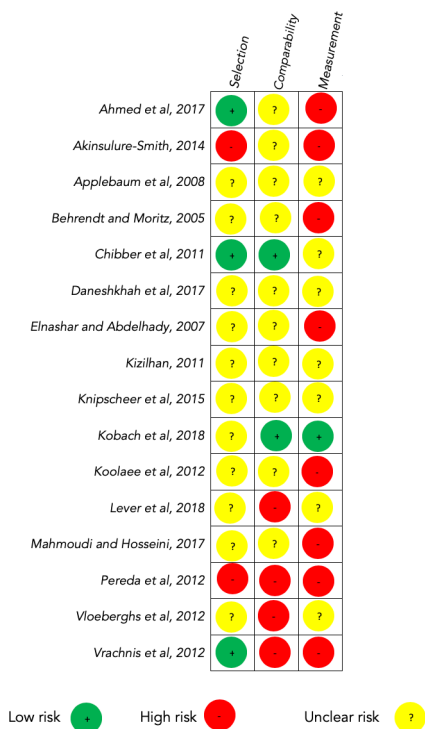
| | Selection | Comparability | Measurement |
|---|---|---|---|
| Ahmed et al, 2017 | + | ? | - |
| Akinsulure-Smith, 2014 | - | ? | - |
| Applebaum et al, 2008 | ? | ? | ? |
| Behrendt and Moritz, 2005 | ? | ? | - |
| Chibber et al, 2011 | + | + | ? |
| Daneshkhah et al, 2017 | ? | ? | ? |
| Elnashar and Abdelhady, 2007 | ? | ? | - |
| Kizilhan, 2011 | ? | ? | ? |
| Knipscheer et al, 2015 | ? | ? | ? |
| Kobach et al, 2018 | ? | + | + |
| Koolaee et al, 2012 | ? | ? | - |
| Lever et al, 2018 | ? | - | ? |
| Mahmoudi and Hosseini, 2017 | ? | ? | - |
| Pereda et al, 2012 | - | - | - |
| Vloeberghs et al, 2012 | ? | - | ? |
| Vrachnis et al, 2012 | + | - | - |

Low risk + High risk - Unclear risk ?